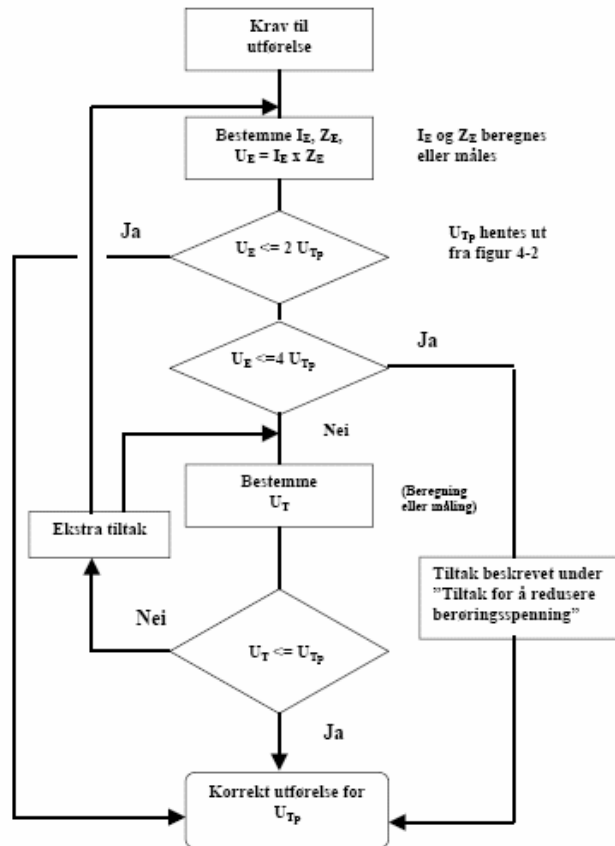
Krav til utførelse

Bestemme $I_E$, $Z_E$, $U_E = I_E \times Z_E$

$I_E$ og $Z_E$ beregnes eller måles

Ja

$U_E <= 2\ U_{Tp}$

$U_{Tp}$ hentes ut fra figur 4-2

$U_E <=4\ U_{Tp}$

Ja

Nei

Bestemme $U_T$

(Beregning eller måling)

Ekstra tiltak

Tiltak beskrevet under "Tiltak for å redusere berøringsspenning"

Nei

$U_T <= U_{Tp}$

Ja

Korrekt utførelse for $U_{Tp}$